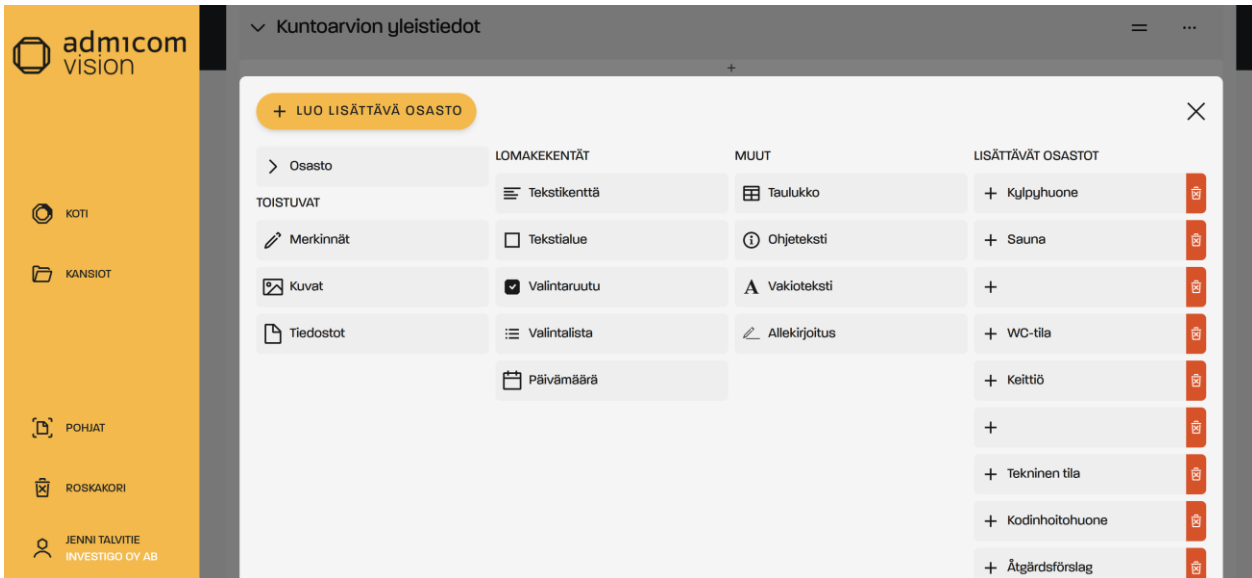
admicom vision

KOTI

KANSIOT

POHJAT

ROSKAKORI

JENNI TALVITIE
INVESTIGO OY AB

Kuntoarvion yleistiedot

+

+ LUO LISÄTTÄVÄ OSASTO

Osasto

TOISTUVAT

Merkinnät

Kuvat

Tiedostot

LOMAKEKENTÄT

Tekstikenttä

Tekstialue

Valintaruutu

Valintalista

Päivämäärä

MUUT

Taulukko

Ohjeteksti

Vakioteksti

Allekirjoitus

LISÄTTÄVÄT OSASTOT

+ Kylpyhuone

+ Sauna

+

+ WC-tila

+ Keittiö

+

+ Tekninen tila

+ Kodinhoitohuone

+ Åtgärdsförslag